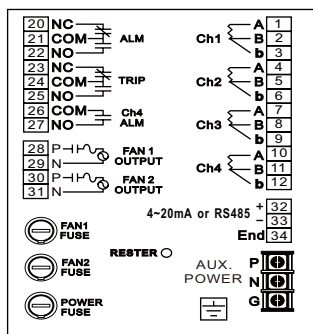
20 NC
21 COM
22 NO
ALM

23 NC
24 COM
25 NO
TRIP

26 COM
27 NO
Ch4 ALM

28 P
29 N
FAN 1 OUTPUT

30 P
31 N
FAN 2 OUTPUT

Ch1
A 1
B 2
b 3

Ch2
A 4
B 5
b 6

Ch3
A 7
B 8
b 9

Ch4
A 10
B 11
b 12

4~20mA or RS485
+ 32
- 33
End 34

FAN1 FUSE

FAN2 FUSE

POWER FUSE

RESTER

AUX. POWER
P
N
G